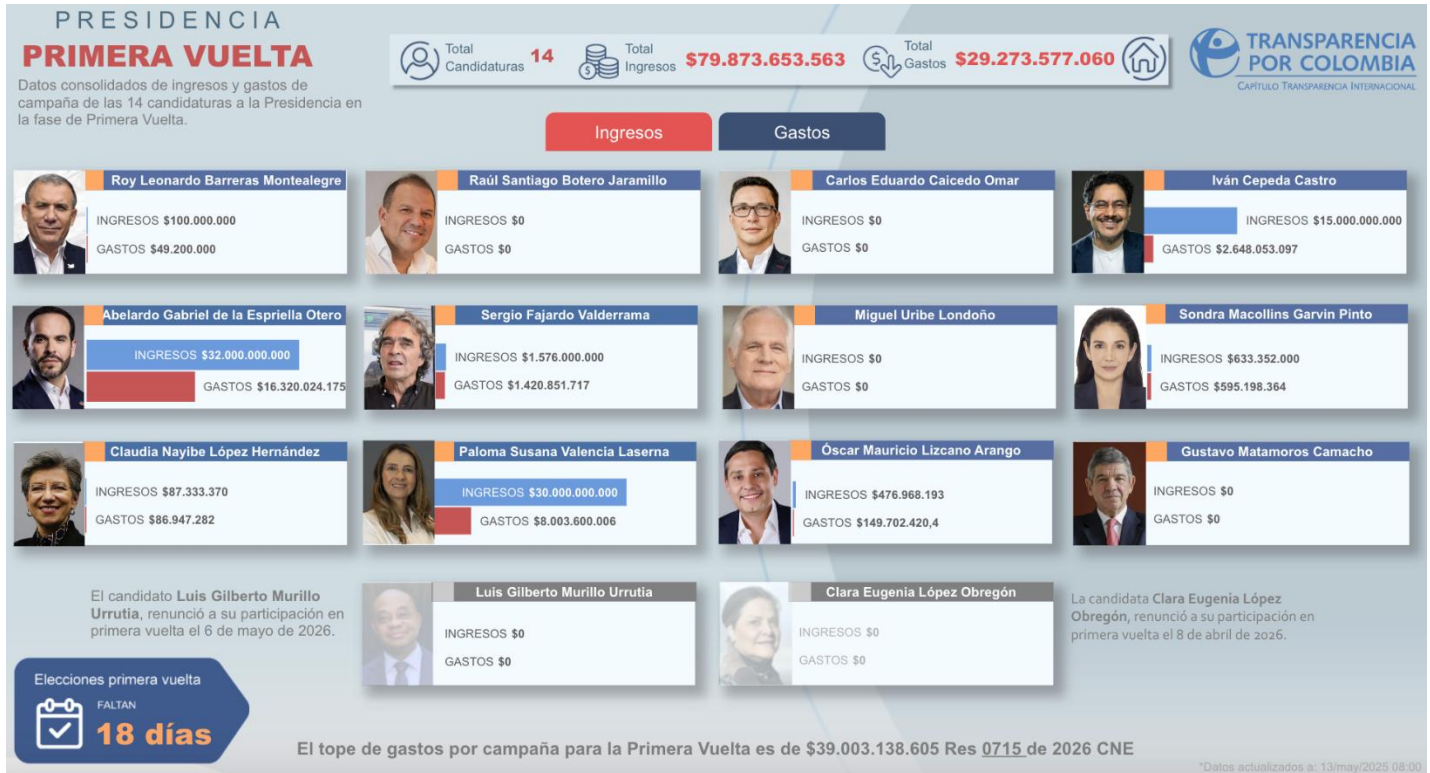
PRESIDENCIA
PRIMERA VUELTA
Datos consolidados de ingresos y gastos de campaña de las 14 candidaturas a la Presidencia en la fase de Primera Vuelta.

Total Candidaturas 14
Total Ingresos $79.873.653.563
Total Gastos $29.273.577.060

TRANSPARENCIA POR COLOMBIA
CAPÍTULO TRANSPARENCIA INTERNACIONAL

Ingresos
Gastos

Roy Leonardo Barreras Montealegre
INGRESOS $100.000.000
GASTOS $49.200.000

Raúl Santiago Botero Jaramillo
INGRESOS $0
GASTOS $0

Carlos Eduardo Caicedo Omar
INGRESOS $0
GASTOS $0

Iván Cepeda Castro
INGRESOS $15.000.000.000
GASTOS $2.648.053.097

Abelardo Gabriel de la Espriella Otero
INGRESOS $32.000.000.000
GASTOS $16.320.024.175

Sergio Fajardo Valderrama
INGRESOS $1.576.000.000
GASTOS $1.420.851.717

Miguel Uribe Londoño
INGRESOS $0
GASTOS $0

Sondra Macollins Garvin Pinto
INGRESOS $633.352.000
GASTOS $595.198.364

Claudia Nayibe López Hernández
INGRESOS $87.333.370
GASTOS $86.947.282

Paloma Susana Valencia Laserna
INGRESOS $30.000.000.000
GASTOS $8.003.600.006

Óscar Mauricio Lizcano Arango
INGRESOS $476.968.193
GASTOS $149.702.420,4

Gustavo Matamoros Camacho
INGRESOS $0
GASTOS $0

El candidato Luis Gilberto Murillo Urrutia, renunció a su participación en primera vuelta el 6 de mayo de 2026.

Luis Gilberto Murillo Urrutia
INGRESOS $0
GASTOS $0

Clara Eugenia López Obregón
INGRESOS $0
GASTOS $0

La candidata Clara Eugenia López Obregón, renunció a su participación en primera vuelta el 8 de abril de 2026.

Elecciones primera vuelta
FALTAN
18 días

El tope de gastos por campaña para la Primera Vuelta es de $39.003.138.605 Res 0715 de 2026 CNE

*Datos actualizados a: 13/may/2025 08:00